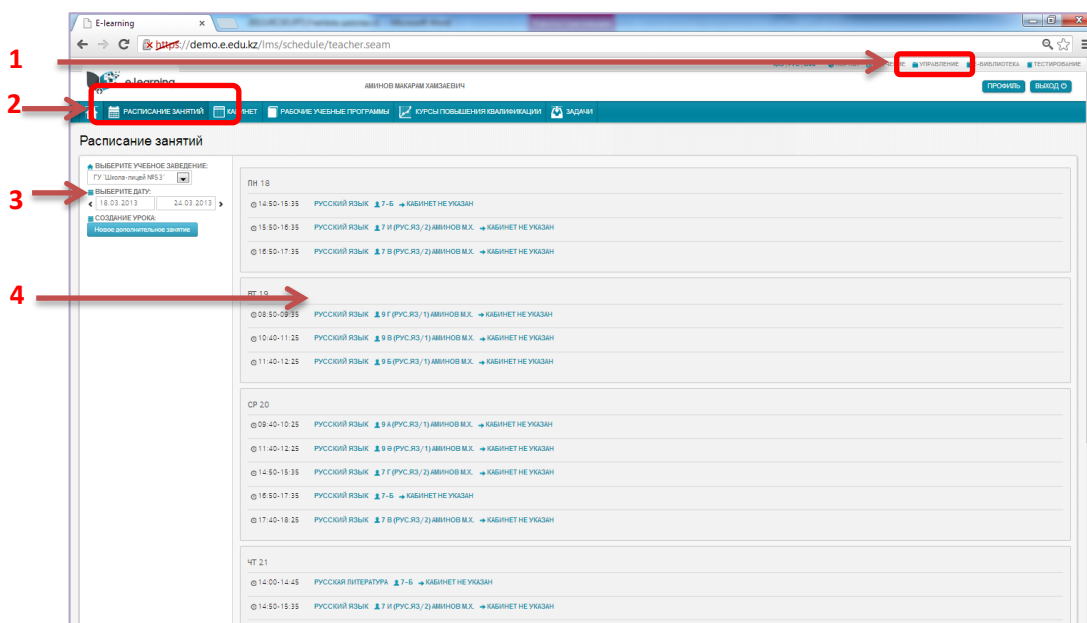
E-learning

https://demo.e.edu.kz/lms/schedule/teacher.seam

1

УПРАВЛЕНИЕ

БИБЛИОТЕКА

ТЕСТИРОВАНИЕ

e-learning

АМИНОВ МАКАРАМ ХАМЗАЕВИЧ

ПРОФИЛЬ

ВЫХОД

2

РАСПИСАНИЕ ЗАНЯТИЙ

КАБИНЕТ

РАБОЧИЕ УЧЕБНЫЕ ПРОГРАММЫ

КУРСЫ ПОВЫШЕНИЯ КВАЛИФИКАЦИИ

ЗАДАЧИ

Расписание занятий

ВЫБЕРИТЕ УЧЕБНОЕ ЗАВЕДЕНИЕ:

ГУ "Школа-лицей №53"

3

ВЫБЕРИТЕ ДАТУ:

18.03.2013

24.03.2013

СОЗДАНИЕ УРОКА:

Новое дополнительное занятие

ПН 18

14:50-15:35 РУССКИЙ ЯЗЫК 7-Б КАБИНЕТ НЕ УКАЗАН

15:50-16:35 РУССКИЙ ЯЗЫК 7 И (РУС.ЯЗ/2) АМИНОВ М.Х. КАБИНЕТ НЕ УКАЗАН

16:50-17:35 РУССКИЙ ЯЗЫК 7 В (РУС.ЯЗ/2) АМИНОВ М.Х. КАБИНЕТ НЕ УКАЗАН

4

ВТ 19

08:50-09:35 РУССКИЙ ЯЗЫК 9 Г (РУС.ЯЗ/1) АМИНОВ М.Х. КАБИНЕТ НЕ УКАЗАН

10:40-11:25 РУССКИЙ ЯЗЫК 9 В (РУС.ЯЗ/1) АМИНОВ М.Х. КАБИНЕТ НЕ УКАЗАН

11:40-12:25 РУССКИЙ ЯЗЫК 9 Б (РУС.ЯЗ/1) АМИНОВ М.Х. КАБИНЕТ НЕ УКАЗАН

СР 20

09:40-10:25 РУССКИЙ ЯЗЫК 9 А (РУС.ЯЗ/1) АМИНОВ М.Х. КАБИНЕТ НЕ УКАЗАН

11:40-12:25 РУССКИЙ ЯЗЫК 9 Ә (РУС.ЯЗ/1) АМИНОВ М.Х. КАБИНЕТ НЕ УКАЗАН

14:50-15:35 РУССКИЙ ЯЗЫК 7 Г (РУС.ЯЗ/2) АМИНОВ М.Х. КАБИНЕТ НЕ УКАЗАН

16:50-17:35 РУССКИЙ ЯЗЫК 7-Б КАБИНЕТ НЕ УКАЗАН

17:40-18:25 РУССКИЙ ЯЗЫК 7 В (РУС.ЯЗ/2) АМИНОВ М.Х. КАБИНЕТ НЕ УКАЗАН

ЧТ 21

14:00-14:45 РУССКАЯ ЛИТЕРАТУРА 7-Б КАБИНЕТ НЕ УКАЗАН

14:50-15:35 РУССКИЙ ЯЗЫК 7 И (РУС.ЯЗ/2) АМИНОВ М.Х. КАБИНЕТ НЕ УКАЗАН